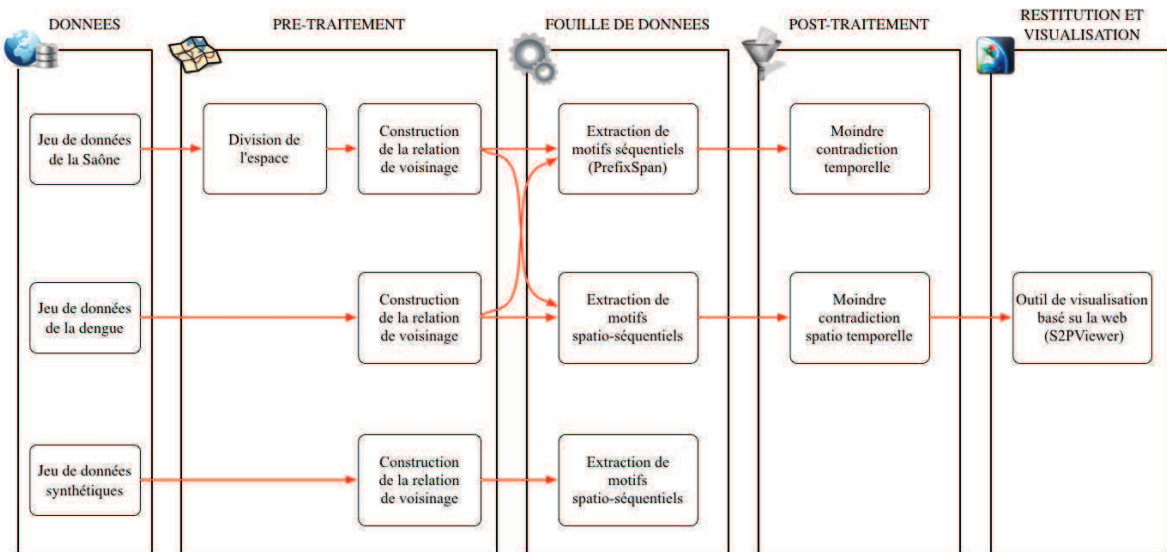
DONNEES

PRE-TRAITEMENT

FOUILLE DE DONNEES

POST-TRAITEMENT

RESTITUTION ET VISUALISATION

Jeu de données de la Saône

Division de l'espace

Construction de la relation de voisinage

Extraction de motifs séquentiels (PrefixSpan)

Moindre contradiction temporelle

Jeu de données de la dengue

Construction de la relation de voisinage

Extraction de motifs spatio-séquentiels

Moindre contradiction spatio temporelle

Outil de visualisation basé su la web (S2PViewer)

Jeu de données synthétiques

Construction de la relation de voisinage

Extraction de motifs spatio-séquentiels